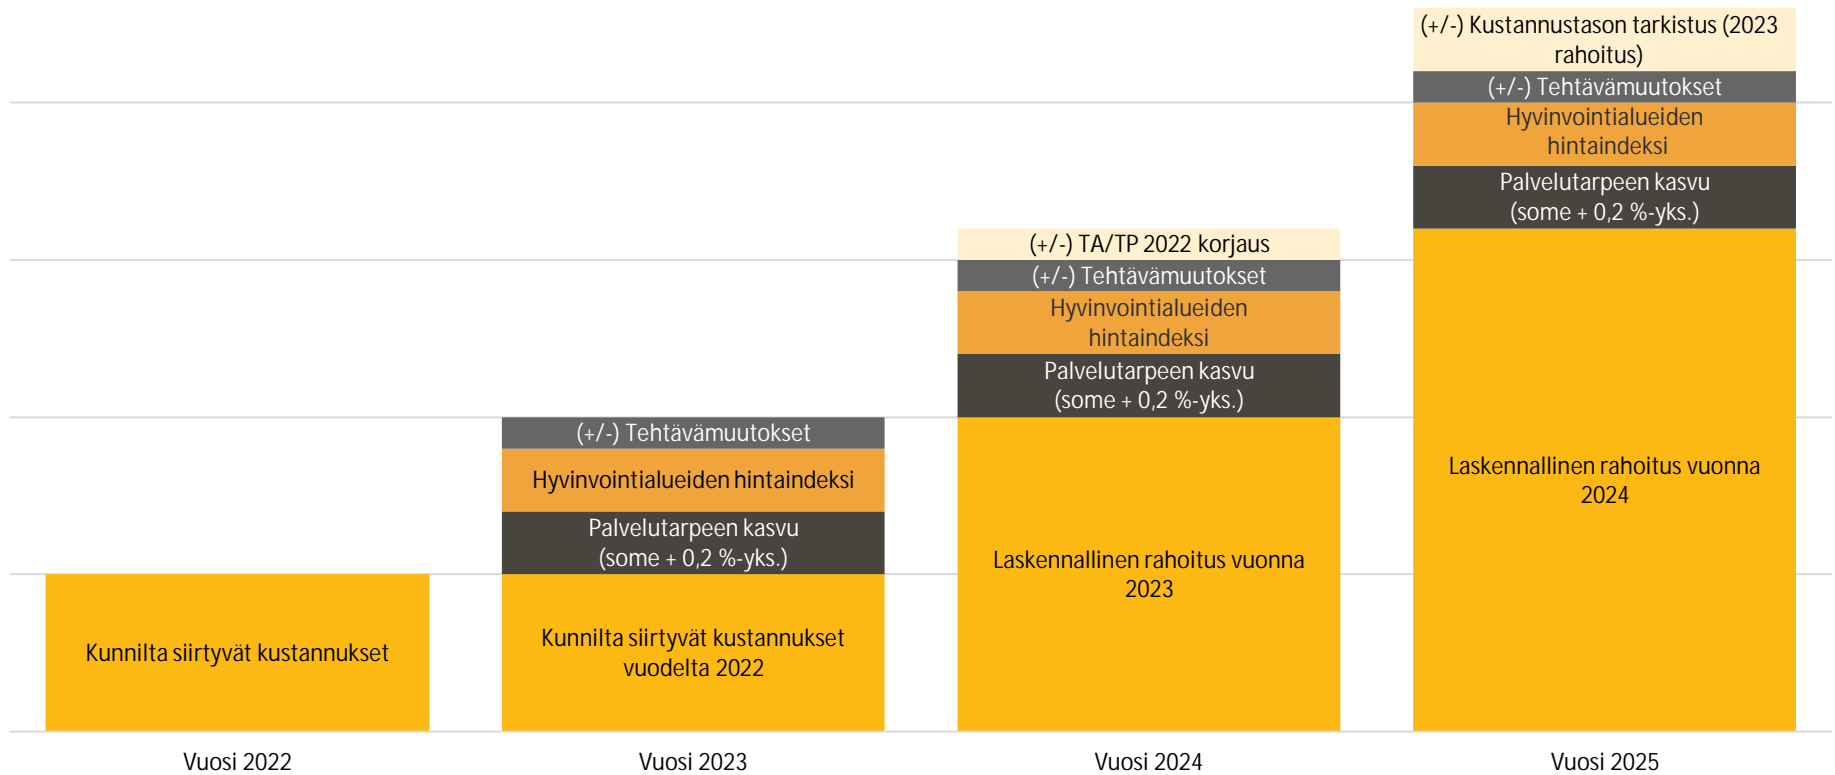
Kunnilta siirtyvät kustannukset

(+/-) Tehtävämuutokset

Hyvinvointialueiden hintaindeksi

Palvelutarpeen kasvu (some + 0,2 %-yks.)

Kunnilta siirtyvät kustannukset vuodelta 2022

(+/-) TA/TP 2022 korjaus

(+/-) Tehtävämuutokset

Hyvinvointialueiden hintaindeksi

Palvelutarpeen kasvu (some + 0,2 %-yks.)

Laskennallinen rahoitus vuonna 2023

(+/-) Kustannustason tarkistus (2023 rahoitus)

(+/-) Tehtävämuutokset

Hyvinvointialueiden hintaindeksi

Palvelutarpeen kasvu (some + 0,2 %-yks.)

Laskennallinen rahoitus vuonna 2024

Vuosi 2022

Vuosi 2023

Vuosi 2024

Vuosi 2025